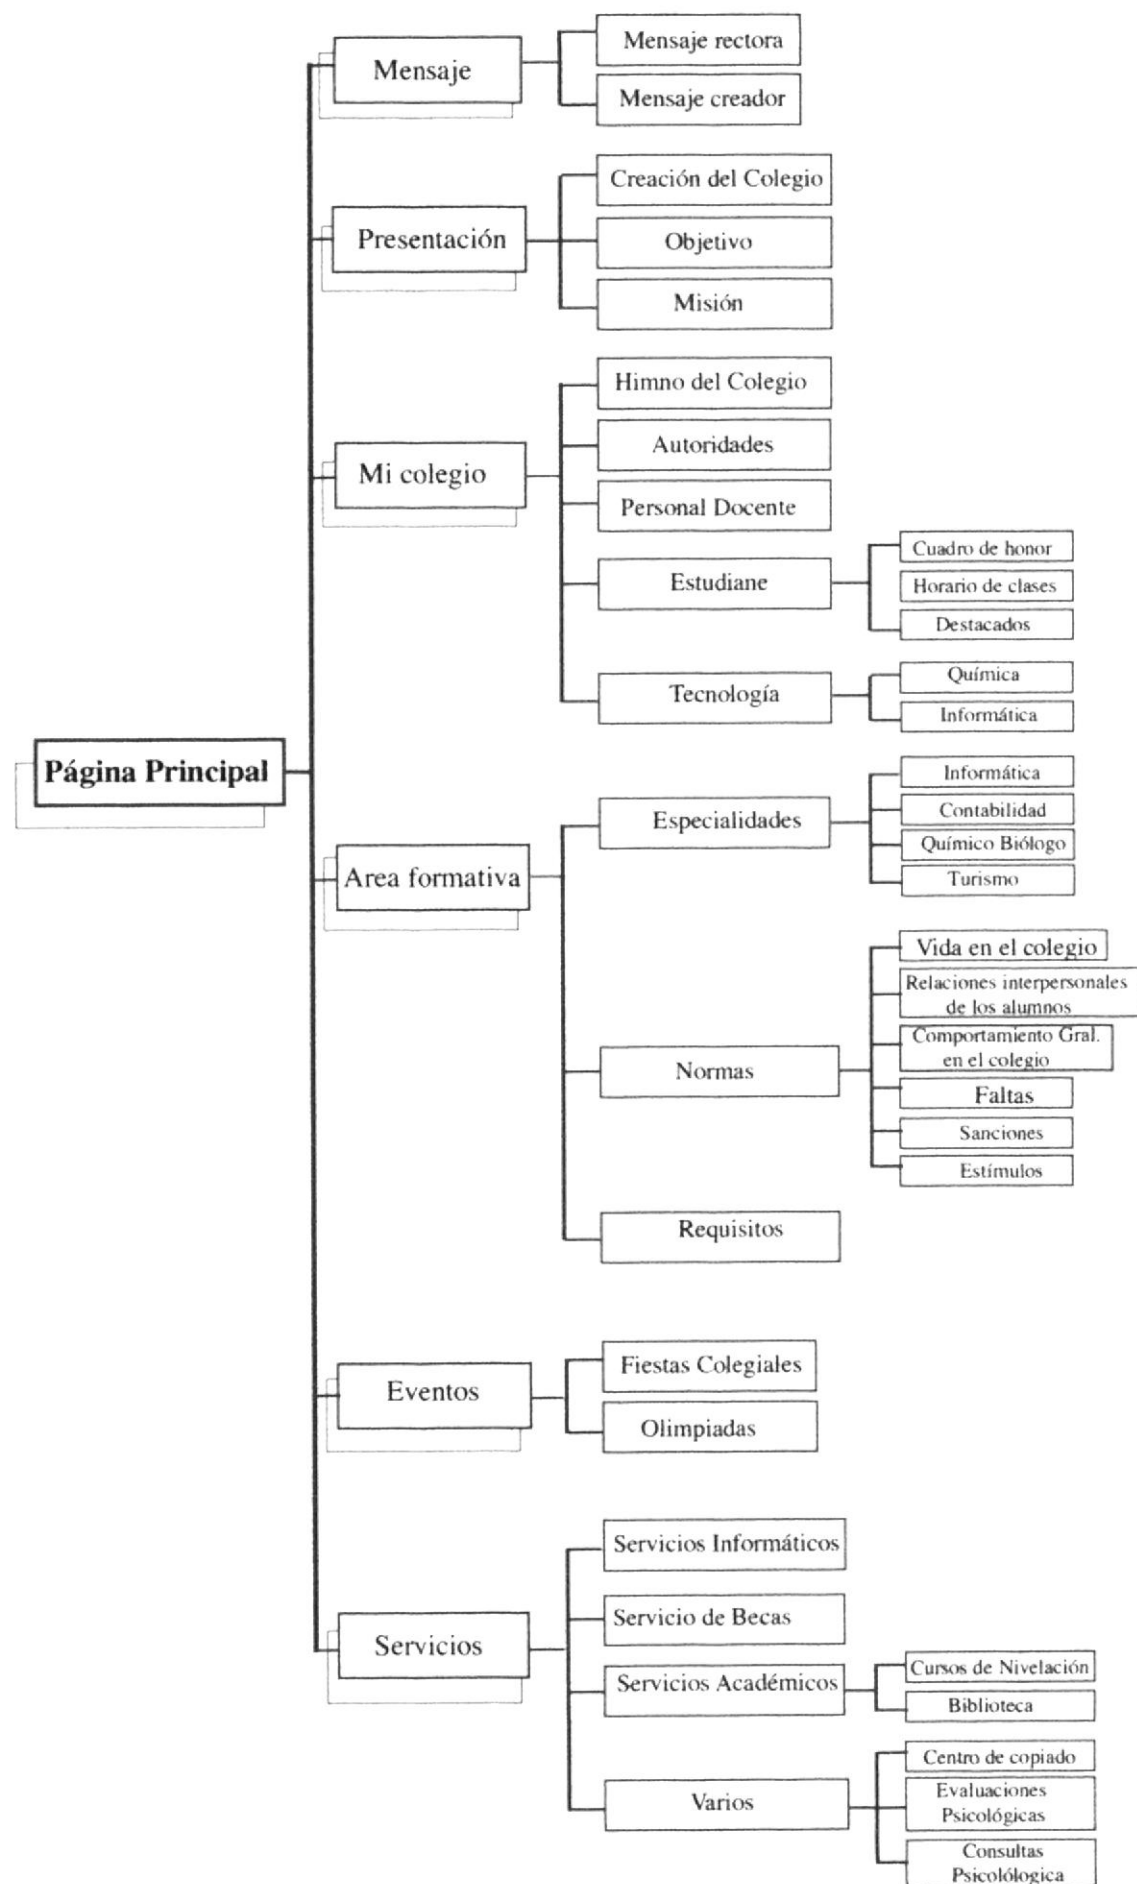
Página Principal

Mensaje
Mensaje rectora
Mensaje creador

Presentación
Creación del Colegio
Objetivo
Misión

Mi colegio
Himno del Colegio
Autoridades
Personal Docente
Estudiane
Cuadro de honor
Horario de clases
Destacados
Tecnología
Química
Informática

Area formativa
Especialidades
Informática
Contabilidad
Químico Biólogo
Turismo
Normas
Vida en el colegio
Relaciones interpersonales de los alumnos
Comportamiento Gral. en el colegio
Faltas
Sanciones
Estímulos
Requisitos

Eventos
Fiestas Colegiales
Olimpiadas

Servicios
Servicios Informáticos
Servicio de Becas
Servicios Académicos
Cursos de Nivelación
Biblioteca
Varios
Centro de copiado
Evaluaciones Psicológicas
Consultas Psicolólogica